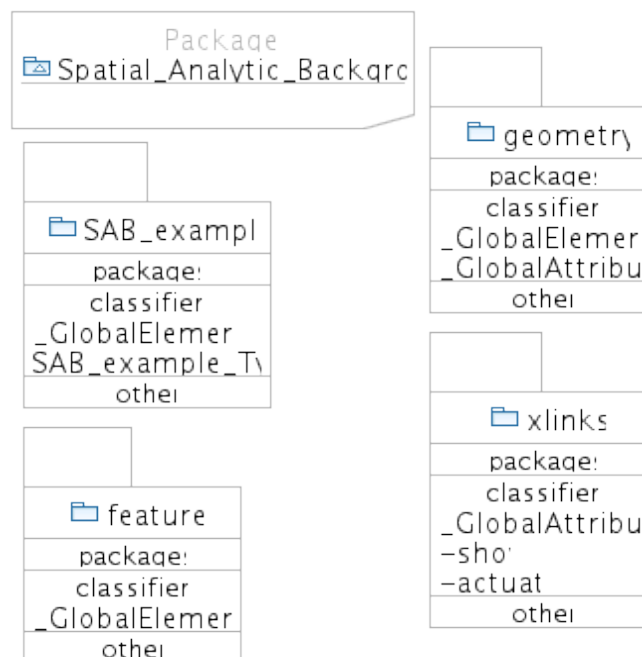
Package
Spatial_Analytic_Backgro

SAB_exampl
package:
classifier
_GlobalElemer
SAB_example_Ty
other

feature
package:
classifier
_GlobalElemer
other

geometry
package:
classifier
_GlobalElemer
_GlobalAttribu
other

xlinks
package:
classifier
_GlobalAttribu
-sho
-actuat
other